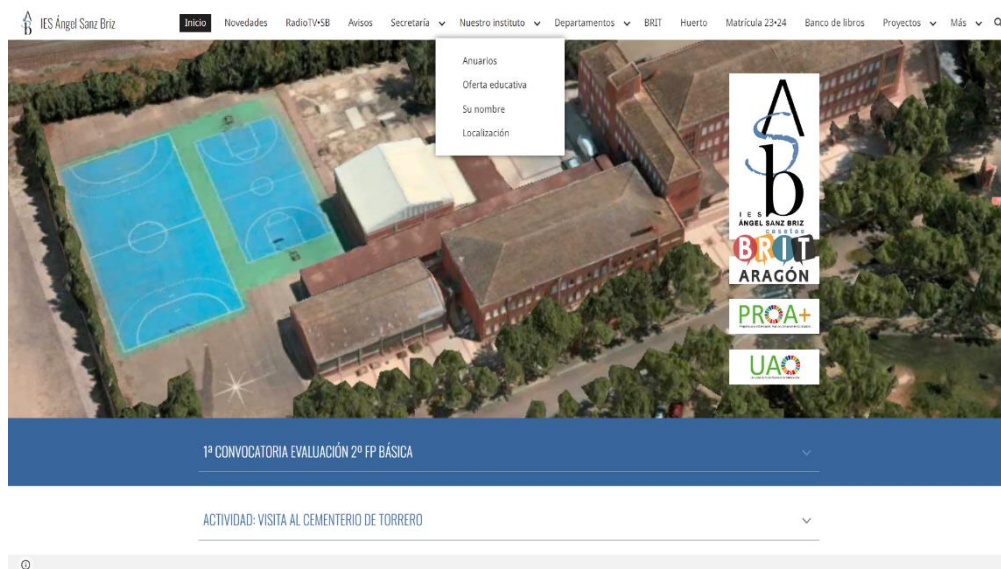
IES Ángel Sanz Briz

Inicio Novedades RadioTV•SB Avisos Secretaría Nuestro instituto Departamentos BRIT Huerto Matrícula 23-24 Banco de libros Proyectos Más

Anuarios
Oferta educativa
Su nombre
Localización

A S b
IES ÁNGEL SANZ BRIZ
casetas
BRIT
ARAGÓN
PROA+
UAO

1ª CONVOCATORIA EVALUACIÓN 2º FP BÁSICA

ACTIVIDAD: VISITA AL CEMENTERIO DE TORRERO